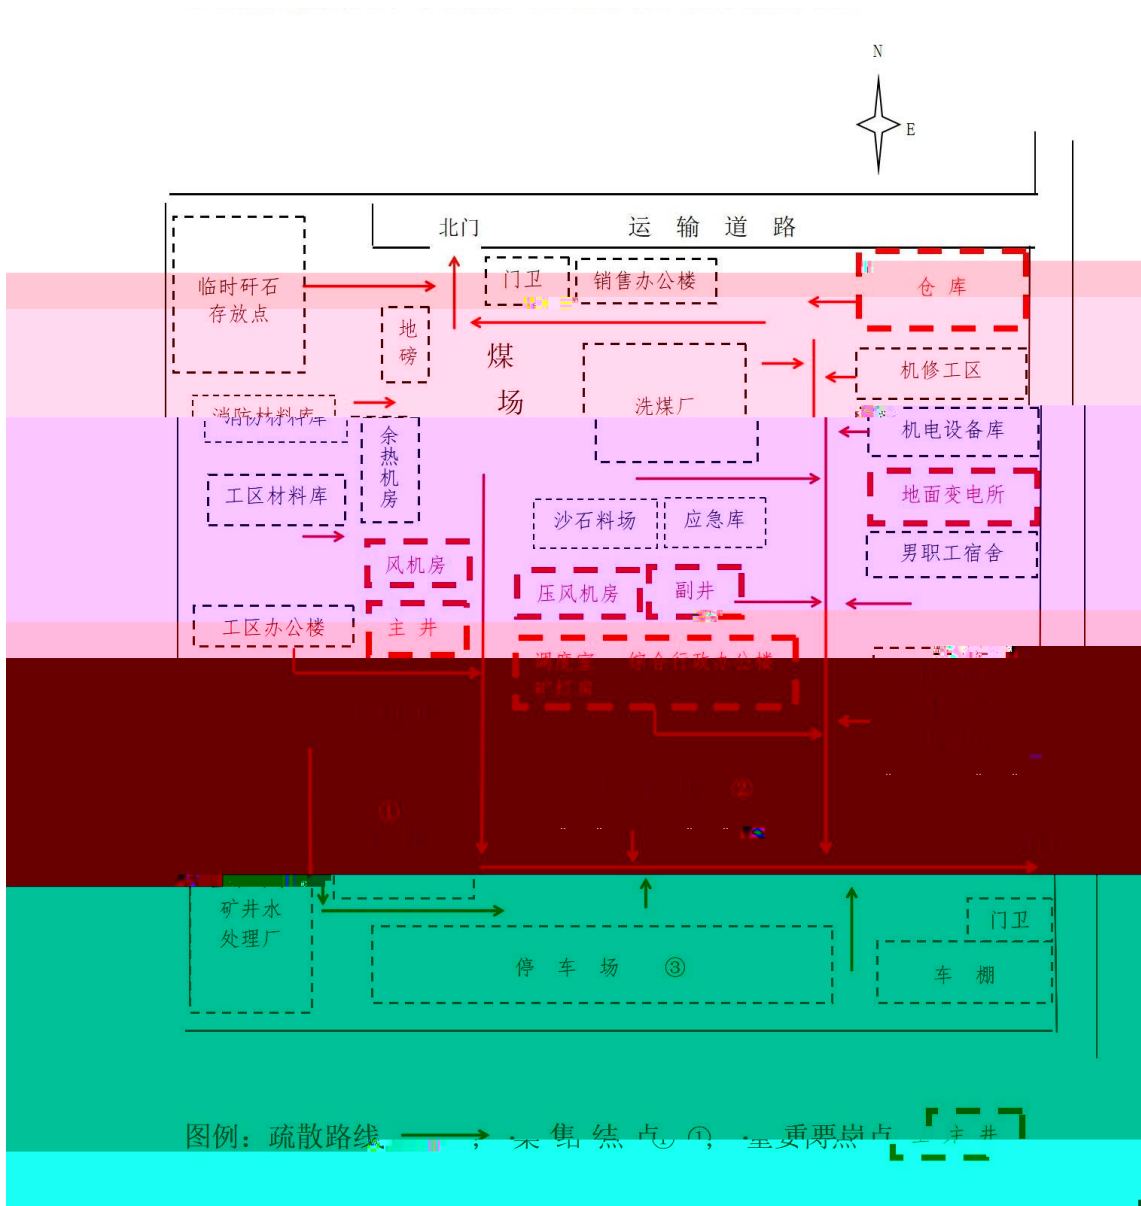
N

E

北门

运 输 道 路

临时矸石存放点

门卫

销售办公楼

仓 库

地磅

煤

场

洗煤厂

机修工区

消防材料库

余热机房

机电设备库

工区材料库

沙石料场

应急库

地面变电所

男职工宿舍

风机房

压风机房

副井

工区办公楼

主 井

调度室 综合行政办公楼 矿灯房

①

②

矿井水处理厂

门卫

停 车 场 ③

车 棚

图例：疏散路线 ; 集 结 点 ① ; 重要岗点 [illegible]